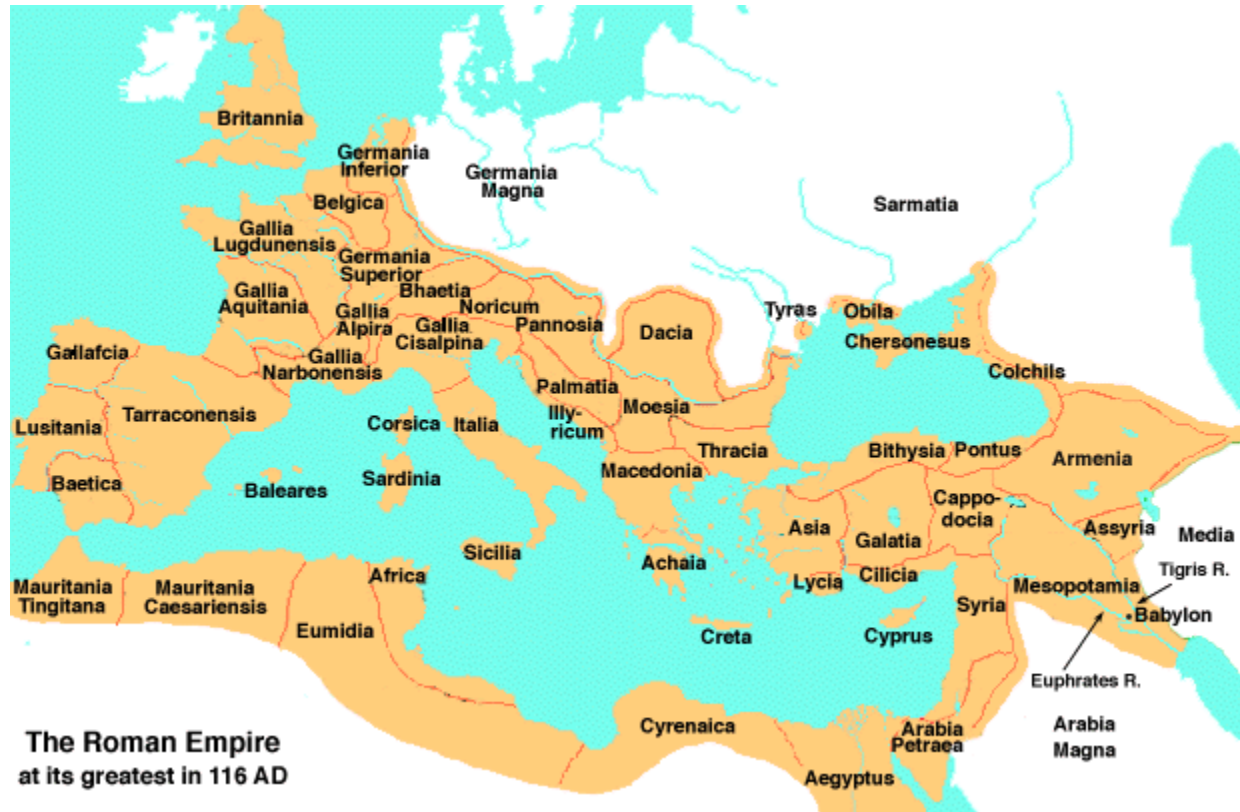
Britannia
Germania Inferior
Germania Magna
Sarmatia
Belgica
Gallia Lugdunensis
Germania Superior
Gallia Aquitania
Bhaetia
Noricum
Gallia Alpira
Gallia Cisalpina
Pannosia
Dacia
Tyras
Obila
Chersonesus
Gallafcia
Gallia Narbonensis
Colchils
Palmatia
Illyricum
Moesia
Lusitania
Tarraconensis
Corsica
Italia
Thracia
Bithysia
Pontus
Armenia
Sardinia
Macedonia
Baetica
Baleares
Cappodocia
Assyria
Media
Asia
Galatia
Sicilia
Achaia
Tigris R.
Mauritania Tingitana
Mauritania Caesariensis
Africa
Lycia
Cilicia
Mesopotamia
Babylon
Syria
Eumidia
Creta
Cyprus
Euphrates R.
Cyrenaica
Arabia Petraea
Arabia Magna
Aegyptus
The Roman Empire at its greatest in 116 AD